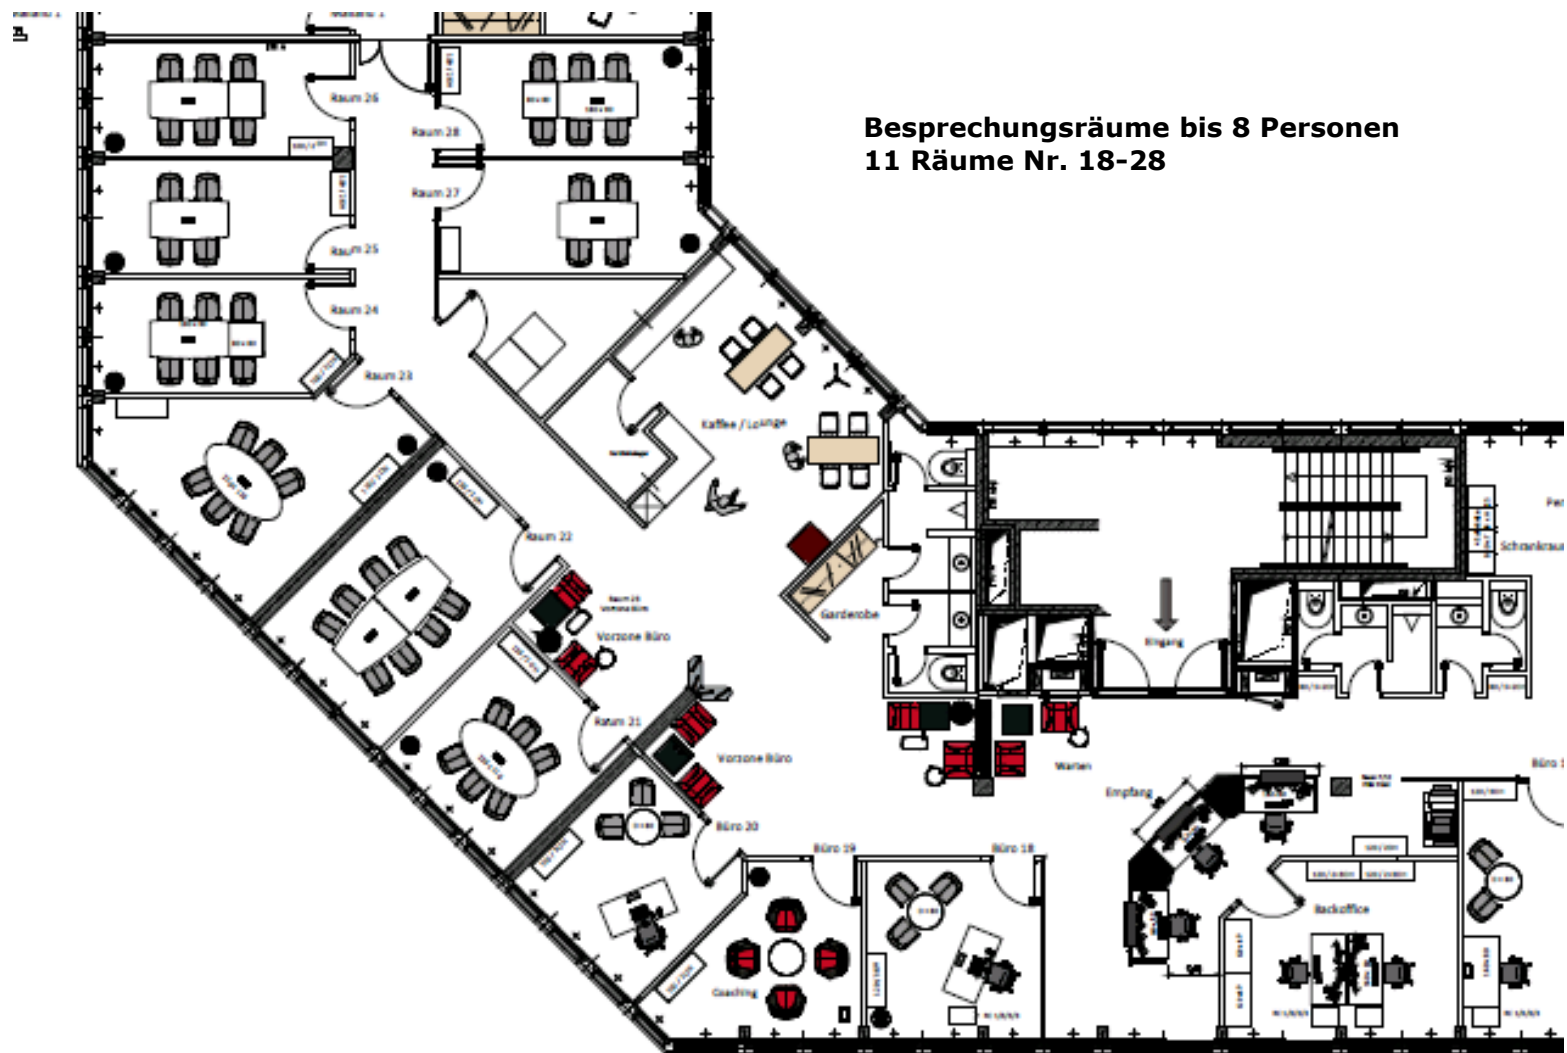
Besprechungsräume bis 8 Personen
11 Räume Nr. 18-28

Raum 26
Raum 28
Raum 27
Raum 25
Raum 24
Raum 23
Kaffee / Lounge
Raum 22
Vorzone Büro
Garderobe
Eingang
Raum 21
Vorzone Büro
Warten
Empfang
Büro 20
Büro 19
Büro 18
Backoffice
Coaching
Schrankraum